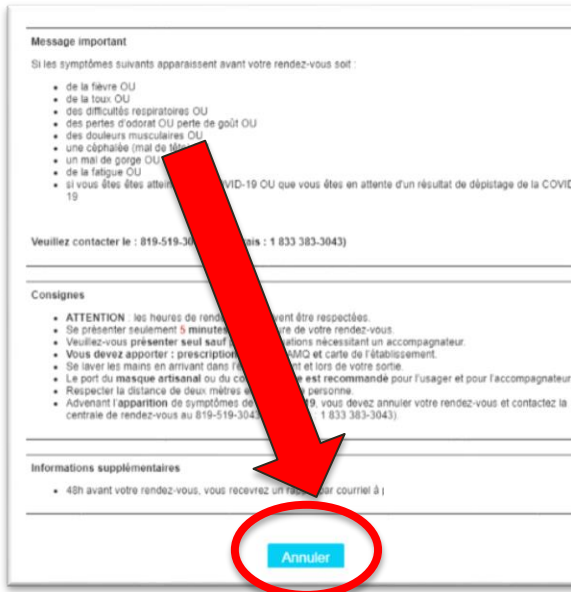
Message important

Si les symptômes suivants apparaissent avant votre rendez-vous soit :

- de la fièvre OU
- de la toux OU
- des difficultés respiratoires OU
- des pertes d'odorat OU perte de goût OU
- des douleurs musculaires OU
- une céphalée (mal de tête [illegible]
- un mal de gorge OU
- de la fatigue OU
- si vous êtes êtes attein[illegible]OVID-19 OU que vous êtes en attente d'un résultat de dépistage de la COVID-19

Veuillez contacter le : 819-519-30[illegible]is : 1 833 383-3043)

Consignes

- ATTENTION : les heures de rend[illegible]vent être respectées.
- Se présenter seulement 5 minutes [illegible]ure de votre rendez-vous.
- Veuillez-vous présenter seul sauf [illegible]ations nécessitant un accompagnateur.
- Vous devez apporter : prescription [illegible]AMQ et carte de l'établissement.
- Se laver les mains en arrivant dans l'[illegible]nt et lors de votre sortie.
- Le port du masque artisanal ou du co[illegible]e est recommandé pour l'usager et pour l'accompagnateur
- Respecter la distance de deux mètres e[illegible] personne.
- Advenant l'apparition de symptômes de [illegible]19, vous devez annuler votre rendez-vous et contactez la centrale de rendez-vous au 819-519-3043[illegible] 1 833 383-3043).

Informations supplémentaires

- 48h avant votre rendez-vous, vous recevrez un ra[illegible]par courriel à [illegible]

Annuler